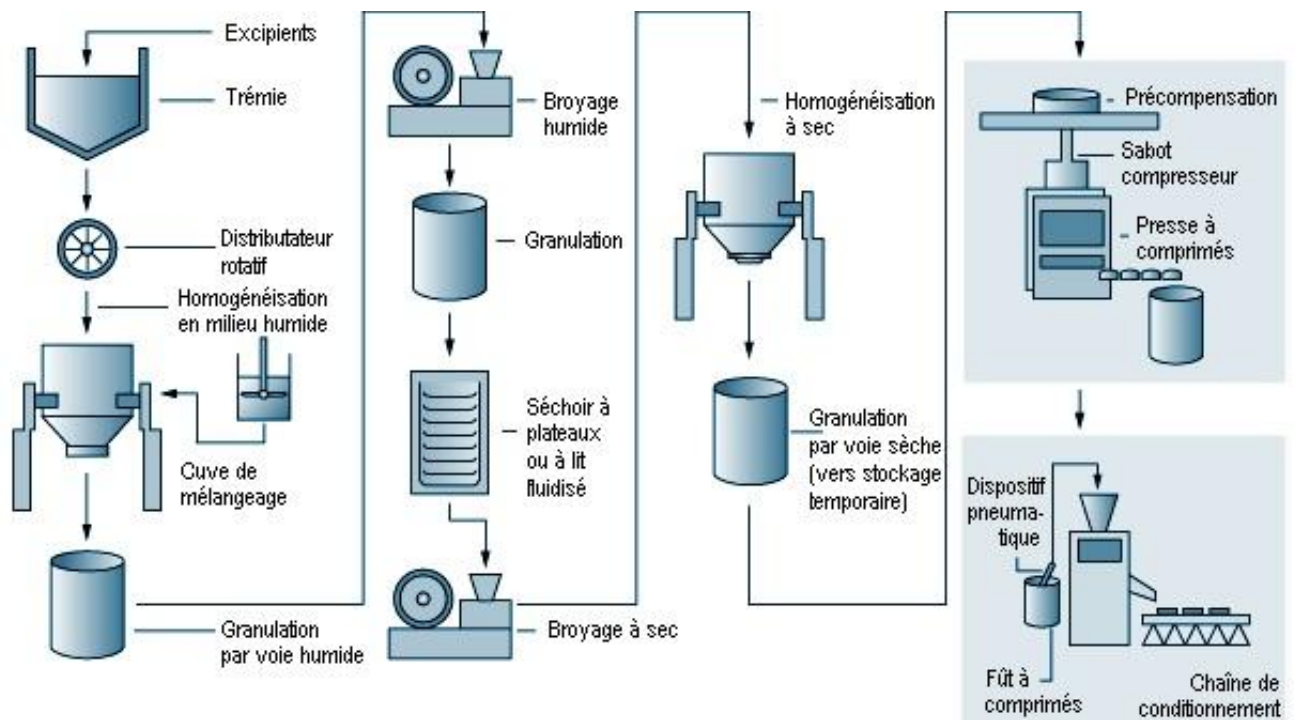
Excipients

Trémie

Distributateur rotatif

Homogénéisation en milieu humide

Cuve de mélangeage

Granulation par voie humide

Broyage humide

Granulation

Séchoir à plateaux ou à lit fluidisé

Broyage à sec

Homogénéisation à sec

Granulation par voie sèche (vers stockage temporaire)

Précompensation

Sabot compresseur

Presse à comprimés

Dispositif pneumatique

Fût à comprimés

Chaîne de conditionnement